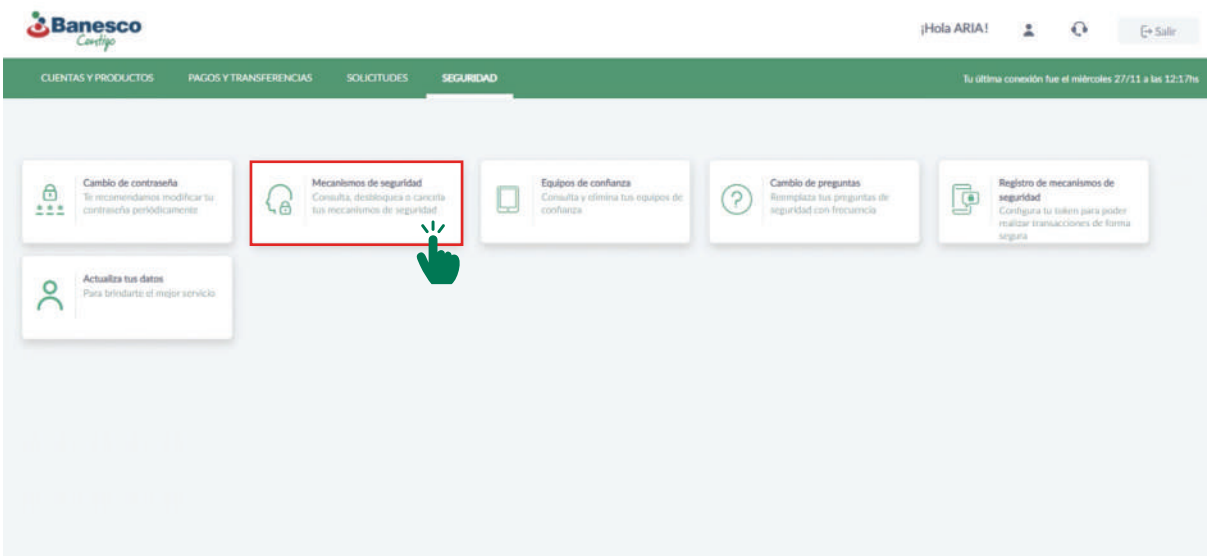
Banesco
Contigo

¡Hola ARIA!

Salir

CUENTAS Y PRODUCTOS
PAGOS Y TRANSFERENCIAS
SOLICITUDES
SEGURIDAD

Tu última conexión fue el miércoles 27/11 a las 12:17hs

Cambio de contraseña
Te recomendamos modificar tu contraseña periódicamente

Mecanismos de seguridad
Consulta, desbloquea o cancela tus mecanismos de seguridad

Equipos de confianza
Consulta y elimina tus equipos de confianza

Cambio de preguntas
Reemplaza tus preguntas de seguridad con frecuencia

Registro de mecanismos de seguridad
Configura tu token para poder realizar transacciones de forma segura

Actualiza tus datos
Para brindarte el mejor servicio